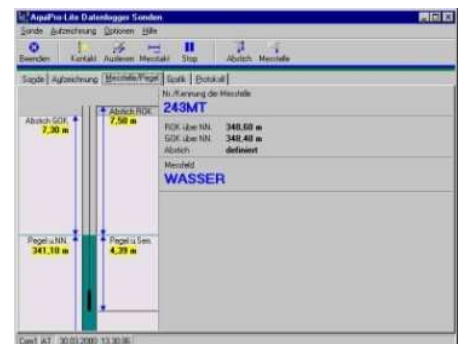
AquaPro-Lite Datenlogger Sonden

Sonde Aufzeichnung Optionen Hilfe

Beenden Kontakt Auslesen Messtakt Stop Abstich Messtelle

Sonde Aufzeichnung Messtelle/Pegel Grafik Protokoll

Abstich GOK 7,30 m

Abstich ROK 7,50 m

Pegel ü.NN 341,10 m

Pegel ü.Sen. 4,39 m

Nr./Kennung der Messtelle
243MT

ROK über NN 348,60 m
GOK über NN 348,40 m
Abstich definiert

Messfeld
WASSER

Com1 A7 30.03.2000 13:30:06